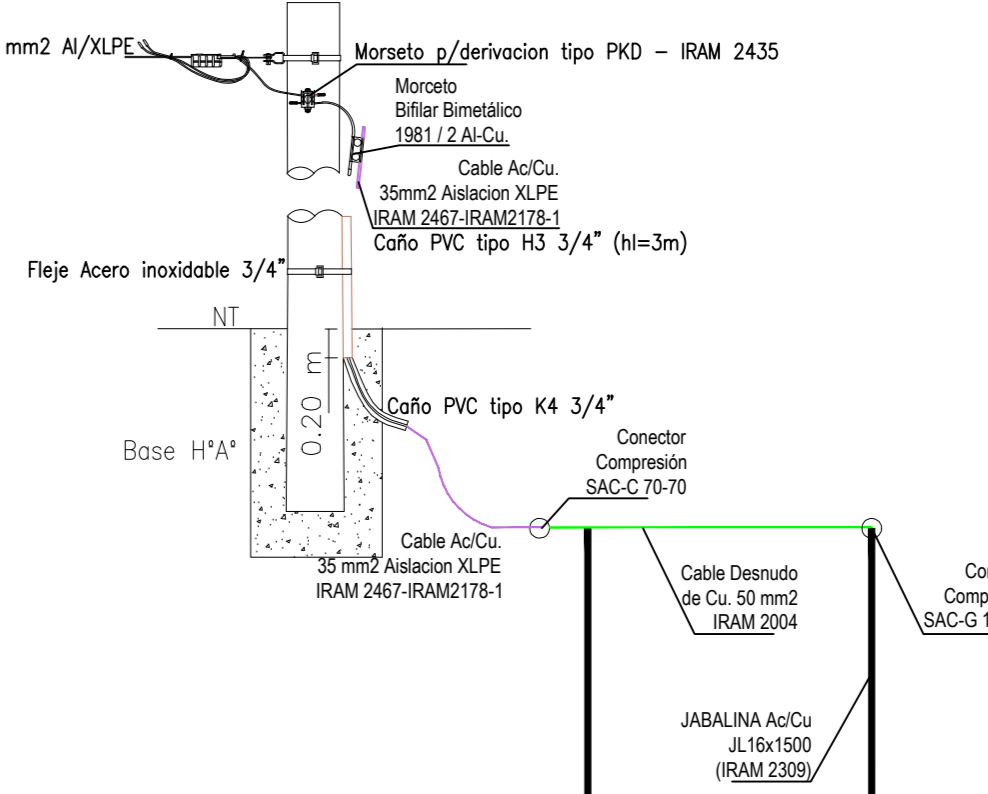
mm2 Al/XLPE

Morseto p/derivacion tipo PKD – IRAM 2435

Morceto
Bifilar Bimetálico
1981 / 2 Al-Cu.

Cable Ac/Cu.
35mm2 Aislacion XLPE
IRAM 2467-IRAM2178-1

Caño PVC tipo H3 3/4" (hl=3m)

Fleje Acero inoxidable 3/4"

NT

0.20 m

Caño PVC tipo K4 3/4"

Base H°A°

Conector
Compresión
SAC-C 70-70

Cable Ac/Cu.
35 mm2 Aislacion XLPE
IRAM 2467-IRAM2178-1

Cable Desnudo
de Cu. 50 mm2
IRAM 2004

Co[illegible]
Comp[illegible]
SAC-G 1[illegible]

JABALINA Ac/Cu
JL16x1500
(IRAM 2309)